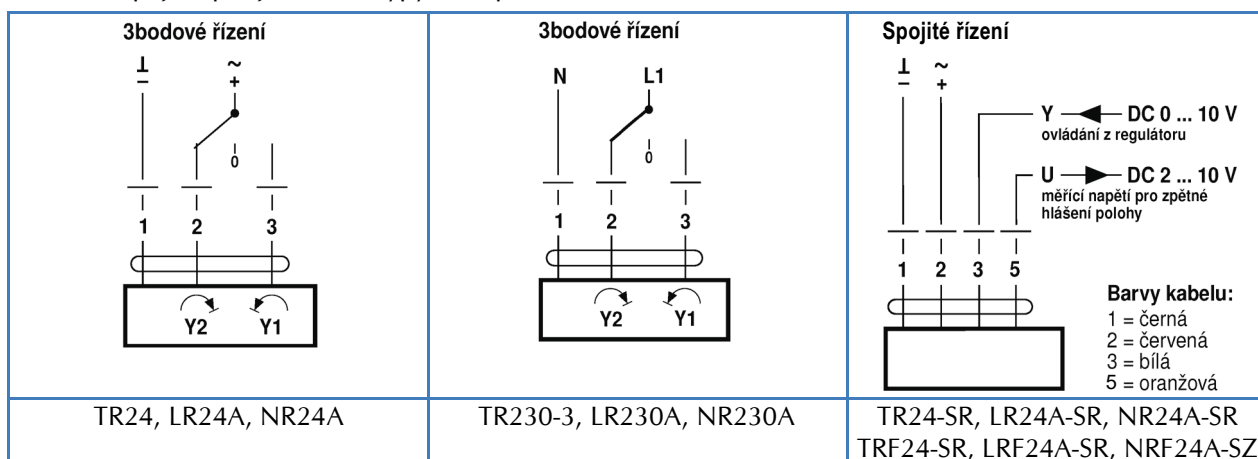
| 3bodové řízení | 3bodové řízení | Spojité řízení |
|---|---|---|
| ⊥ – ~ + 0 1 2 3 Y2 Y1 | N L1 0 1 2 3 Y2 Y1 | ⊥ – ~ + Y DC 0 ... 10 V ovládání z regulátoru U DC 2 ... 10 V měřící napětí pro zpětné hlášení polohy 1 2 3 5 Barvy kabelu: 1 = černá 2 = červená 3 = bílá 5 = oranžová |
| TR24, LR24A, NR24A | TR230-3, LR230A, NR230A | TR24-SR, LR24A-SR, NR24A-SR TRF24-SR, LRF24A-SR, NRF24A-SZ |